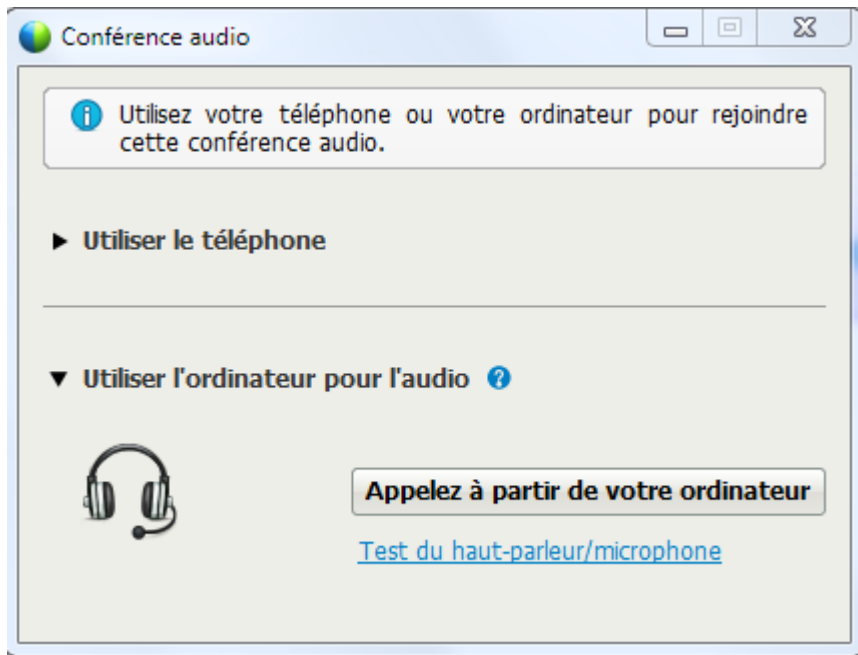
Conférence audio

Utilisez votre téléphone ou votre ordinateur pour rejoindre cette conférence audio.

▶ Utiliser le téléphone

▼ Utiliser l'ordinateur pour l'audio

Appelez à partir de votre ordinateur

Test du haut-parleur/microphone